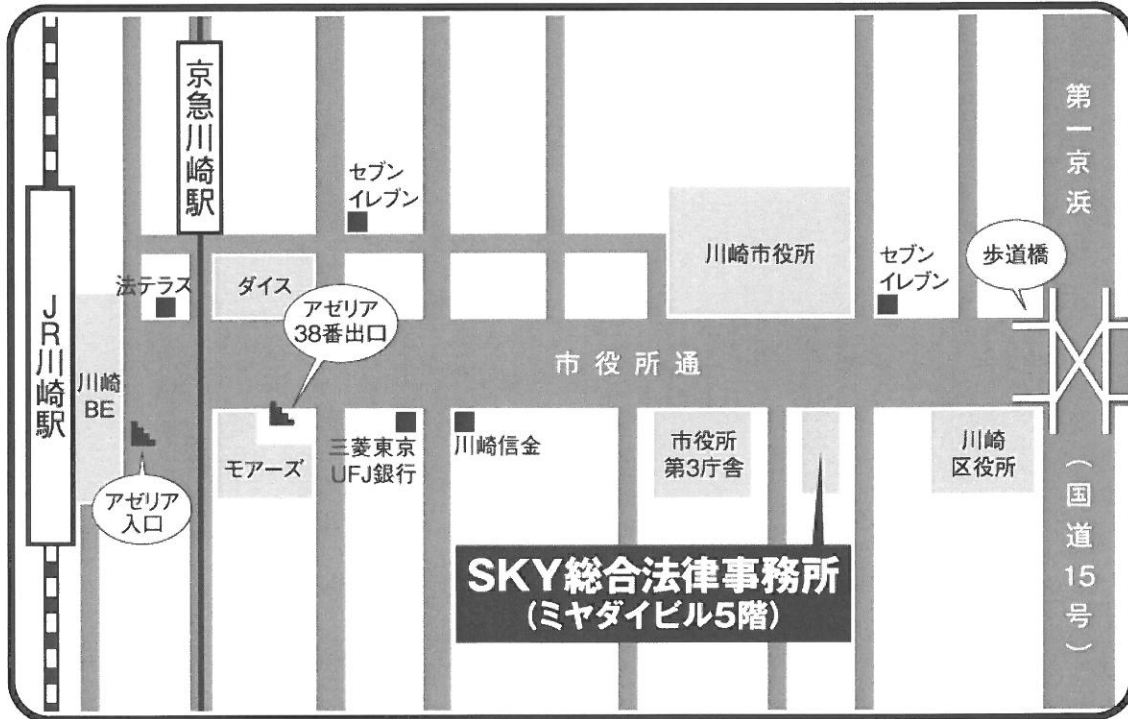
JR川崎駅

京急川崎駅

セブンイレブン

川崎市役所

セブンイレブン

歩道橋

第一京浜（国道15号）

法テラス

ダイス

アゼリア38番出口

市役所通

川崎BE

モアーズ

三菱東京UFJ銀行

川崎信金

市役所第3庁舎

川崎区役所

アゼリア入口

SKY総合法律事務所
（ミヤダイビル5階）